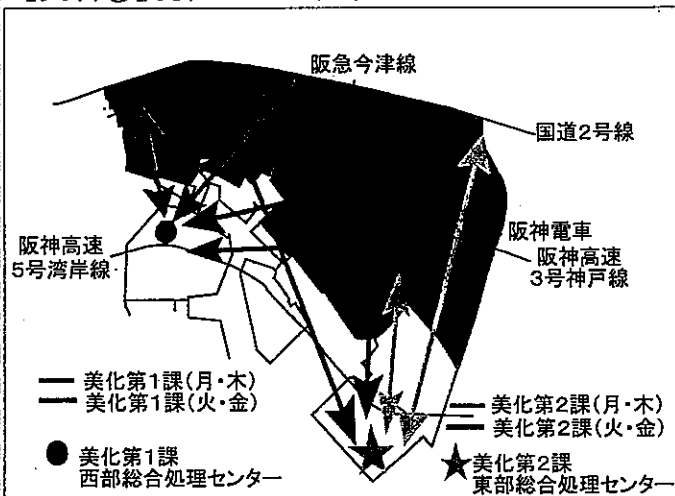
阪急今津線

国道2号線

阪神高速
5号湾岸線

阪神電車

阪神高速
3号神戸線

美化第1課(月・木)
美化第1課(火・金)

美化第1課
西部総合処理センター

美化第2課(月・木)
美化第2課(火・金)

美化第2課
東部総合処理センター